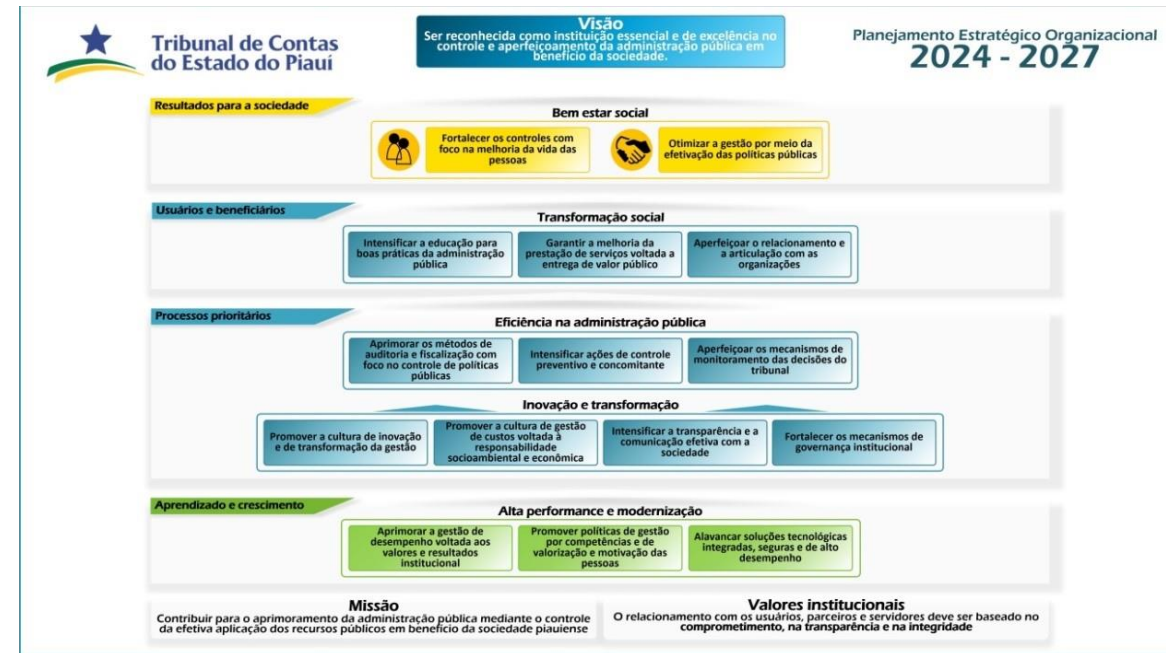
Tribunal de Contas do Estado do Piauí

Visão
Ser reconhecida como instituição essencial e de excelência no controle e aperfeiçoamento da administração pública em benefício da sociedade.

Planejamento Estratégico Organizacional
2024 - 2027

Resultados para a sociedade
Bem estar social
Fortalecer os controles com foco na melhoria da vida das pessoas
Otimizar a gestão por meio da efetivação das políticas públicas

Usuários e beneficiários
Transformação social
Intensificar a educação para boas práticas da administração pública
Garantir a melhoria da prestação de serviços voltada a entrega de valor público
Aperfeiçoar o relacionamento e a articulação com as organizações

Processos prioritários
Eficiência na administração pública
Aprimorar os métodos de auditoria e fiscalização com foco no controle de políticas públicas
Intensificar ações de controle preventivo e concomitante
Aperfeiçoar os mecanismos de monitoramento das decisões do tribunal

Inovação e transformação
Promover a cultura de inovação e de transformação da gestão
Promover a cultura de gestão de custos voltada à responsabilidade socioambiental e econômica
Intensificar a transparência e a comunicação efetiva com a sociedade
Fortalecer os mecanismos de governança institucional

Aprendizado e crescimento
Alta performance e modernização
Aprimorar a gestão de desempenho voltada aos valores e resultados institucional
Promover políticas de gestão por competências e de valorização e motivação das pessoas
Alavancar soluções tecnológicas integradas, seguras e de alto desempenho

Missão
Contribuir para o aprimoramento da administração pública mediante o controle da efetiva aplicação dos recursos públicos em benefício da sociedade piauiense

Valores institucionais
O relacionamento com os usuários, parceiros e servidores deve ser baseado no comprometimento, na transparência e na integridade